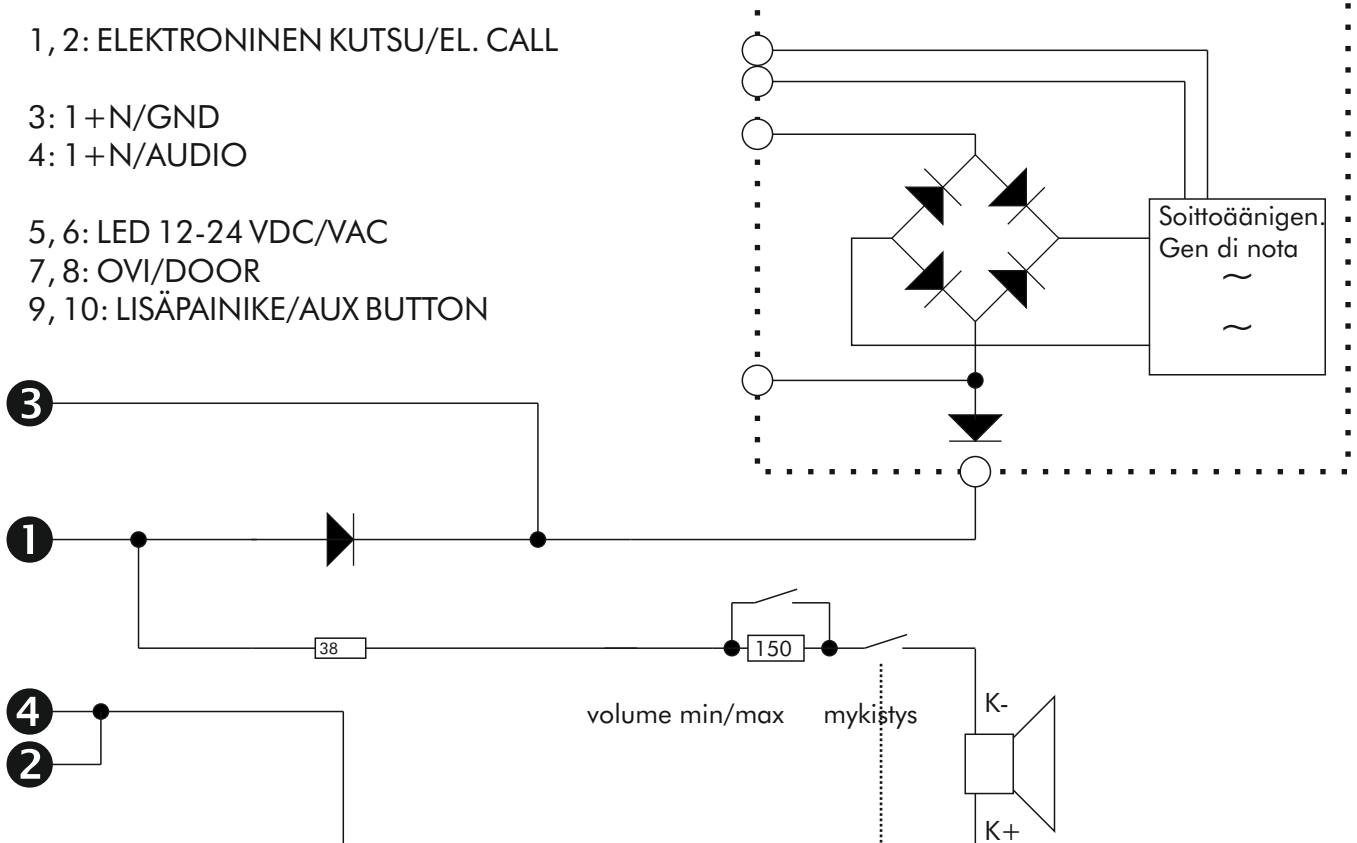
1, 2: ELEKTRONINEN KUTSU/EL. CALL

3: 1+N/GND
4: 1+N/AUDIO

5, 6: LED 12-24 VDC/VAC
7, 8: OVI/DOOR
9, 10: LISÄPAINIKE/AUX BUTTON

Soittoäänigen.
Gen di nota
~
~

3
1
4
2

38
150

volume min/max
mykistys

K-
K+